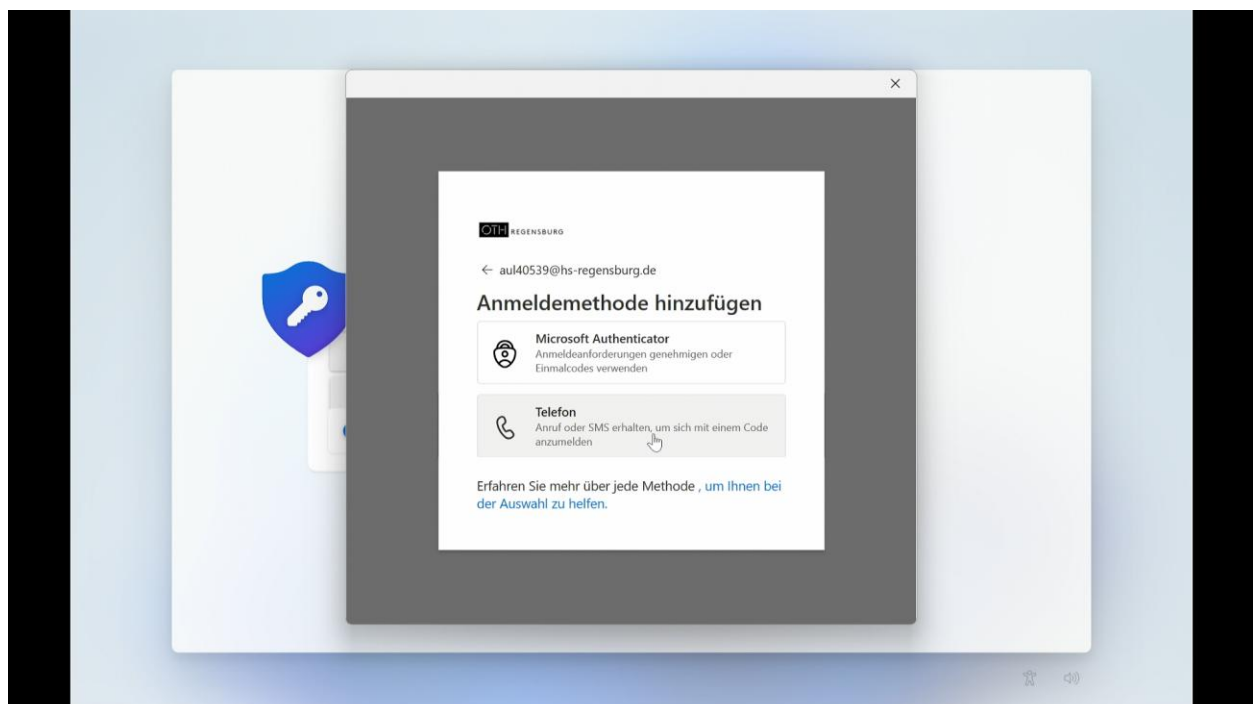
×

OTH REGENSBURG

← aul40539@hs-regensburg.de

Anmeldemethode hinzufügen

Microsoft Authenticator
Anmeldeanforderungen genehmigen oder Einmalcodes verwenden

Telefon
Anruf oder SMS erhalten, um sich mit einem Code anzumelden

Erfahren Sie mehr über jede Methode , um Ihnen bei der Auswahl zu helfen.